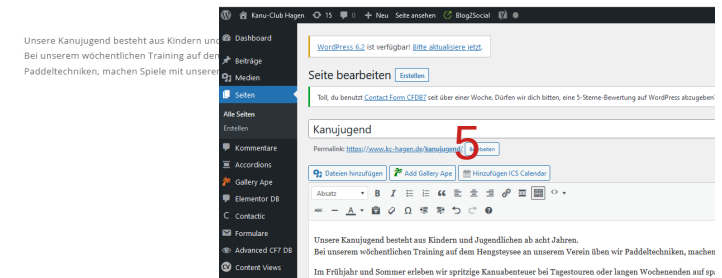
Unsere Kanujugend besteht aus Kindern und
Bei unserem wöchentlichen Training auf dem
Paddeltechniken, machen Spiele mit unseren

Kanu-Club Hagen 15 0 + Neu Seite ansehen Blog2Social

Dashboard
Beiträge
Medien
Seiten
Alle Seiten
Erstellen
Kommentare
Accordions
Gallery Ape
Elementor DB
Contactic
Formulare
Advanced CF7 DB
Content Views

WordPress 6.2 ist verfügbar! Bitte aktualisiere jetzt.

Seite bearbeiten Erstellen

Toll, du benutzt Contact Form CFDB7 seit über einer Woche. Dürfen wir dich bitten, eine 5-Sterne-Bewertung auf WordPress abzugeben

Kanujugend

Permalink: https://www.kc-hagen.de/kanujugend/ Bearbeiten

5

Dateien hinzufügen Add Gallery Ape Hinzufügen ICS Calendar

Absatz

Unsere Kanujugend besteht aus Kindern und Jugendlichen ab acht Jahren.
Bei unserem wöchentlichen Training auf dem Hengsteysee an unserem Verein üben wir Paddeltechniken, machen

Im Frühjahr und Sommer erleben wir spritzige Kanuabenteuer bei Tagestouren oder langen Wochenenden auf sp